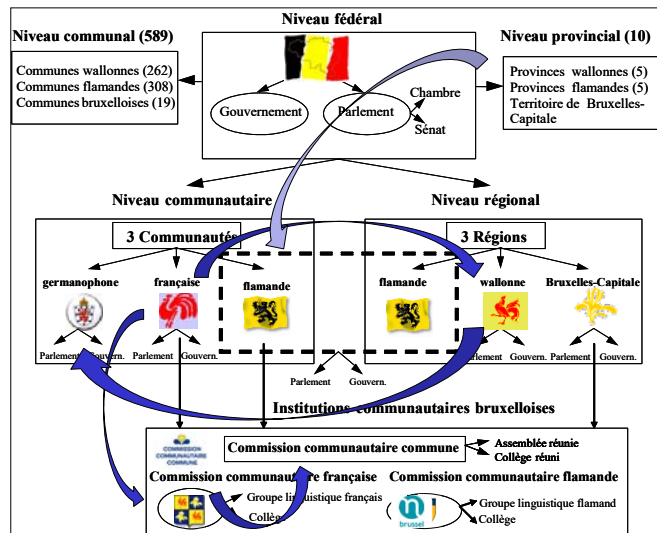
Niveau fédéral

Niveau communal (589)

Communes wallonnes (262)
Communes flamandes (308)
Communes bruxelloises (19)

Niveau provincial (10)

Provinces wallonnes (5)
Provinces flamandes (5)
Territoire de Bruxelles-Capitale

Gouvernement
Parlement
Chambre
Sénat

Niveau communautaire

Niveau régional

3 Communautés

3 Régions

germanophone
française
flamande
flamande
wallonne
Bruxelles-Capitale

Parlement Gouvern.
Parlement Gouvern.
Parlement Gouvern.
Parlement Gouvern.
Parlement Gouvern.
Parlement Gouvern.

Institutions communautaires bruxelloises

COMMISSION COMMUNAUTAIRE COMMUNE

Commission communautaire commune
Assemblée réunie
Collège réuni

Commission communautaire française
Groupe linguistique français
Collège

Commission communautaire flamande
brussel
Groupe linguistique flamand
Collège